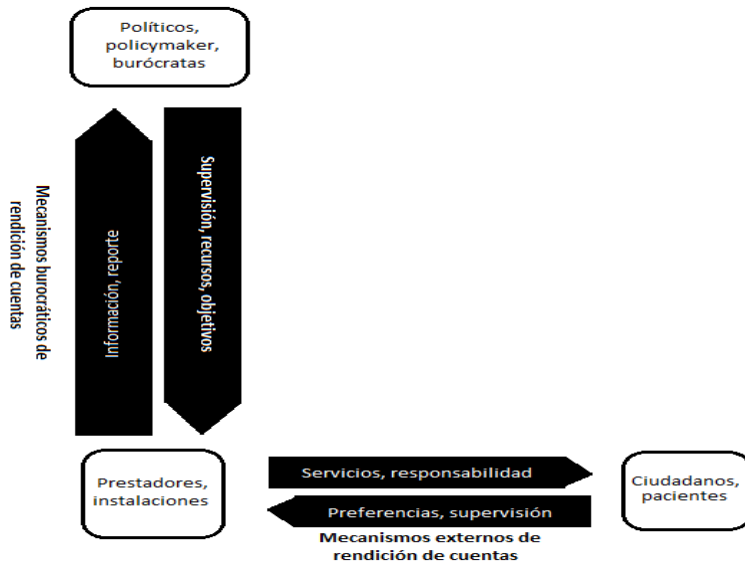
Políticos, policymaker, burócratas

Mecanismos burocráticos de rendición de cuentas

Información, reporte

Supervisión, recursos, objetivos

Prestadores, instalaciones

Servicios, responsabilidad

Preferencias, supervisión

Ciudadanos, pacientes

Mecanismos externos de rendición de cuentas